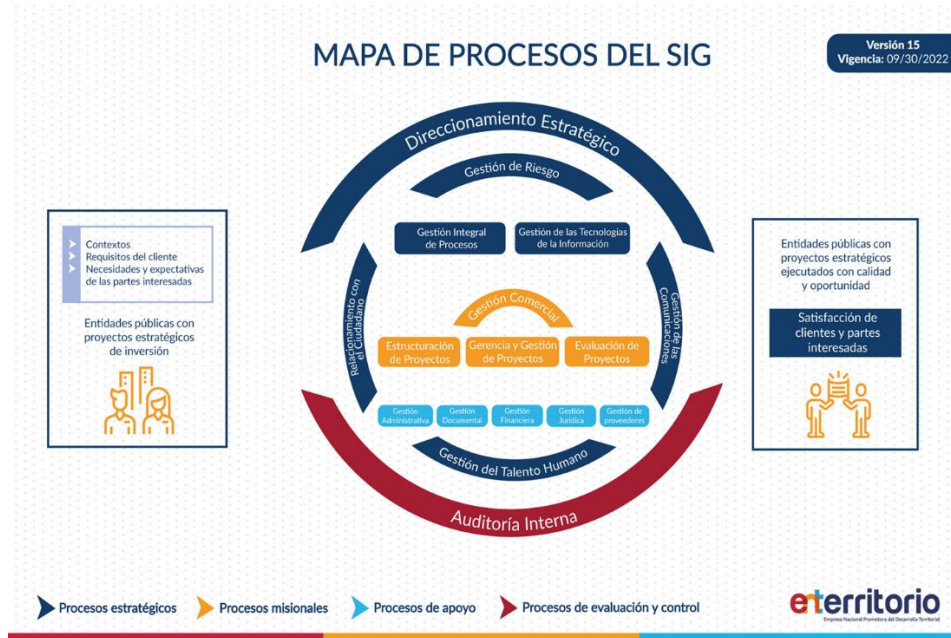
MAPA DE PROCESOS DEL SIG

Versión 15
Vigencia: 09/30/2022

Contextos
Requisitos del cliente
Necesidades y expectativas de las partes interesadas

Entidades públicas con proyectos estratégicos de inversión

Direccionamiento Estratégico

Gestión de Riesgo

Gestión Integral de Procesos

Gestión de las Tecnologías de la Información

Relacionamiento con el Ciudadano

Gestión de las Comunicaciones

Gestión Comercial

Estructuración de Proyectos

Gerencia y Gestión de Proyectos

Evaluación de Proyectos

Gestión Administrativa

Gestión Documental

Gestión Financiera

Gestión Jurídica

Gestión de proveedores

Gestión del Talento Humano

Auditoría Interna

Entidades públicas con proyectos estratégicos ejecutados con calidad y oportunidad

Satisfacción de clientes y partes interesadas

Procesos estratégicos
Procesos misionales
Procesos de apoyo
Procesos de evaluación y control

enterritorio
Empresa Nacional Promotora del Desarrollo Territorial